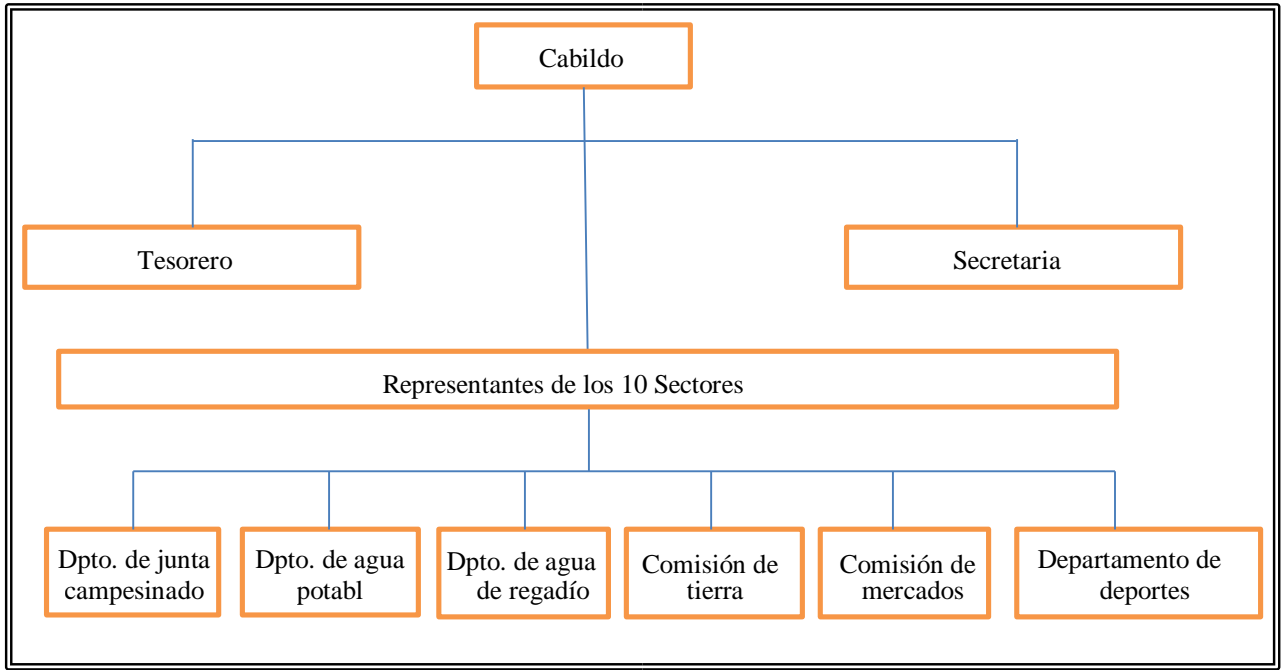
Cabildo

Tesorero

Secretaria

Representantes de los 10 Sectores

Dpto. de junta campesinado

Dpto. de agua potabl

Dpto. de agua de regadío

Comisión de tierra

Comisión de mercados

Departamento de deportes